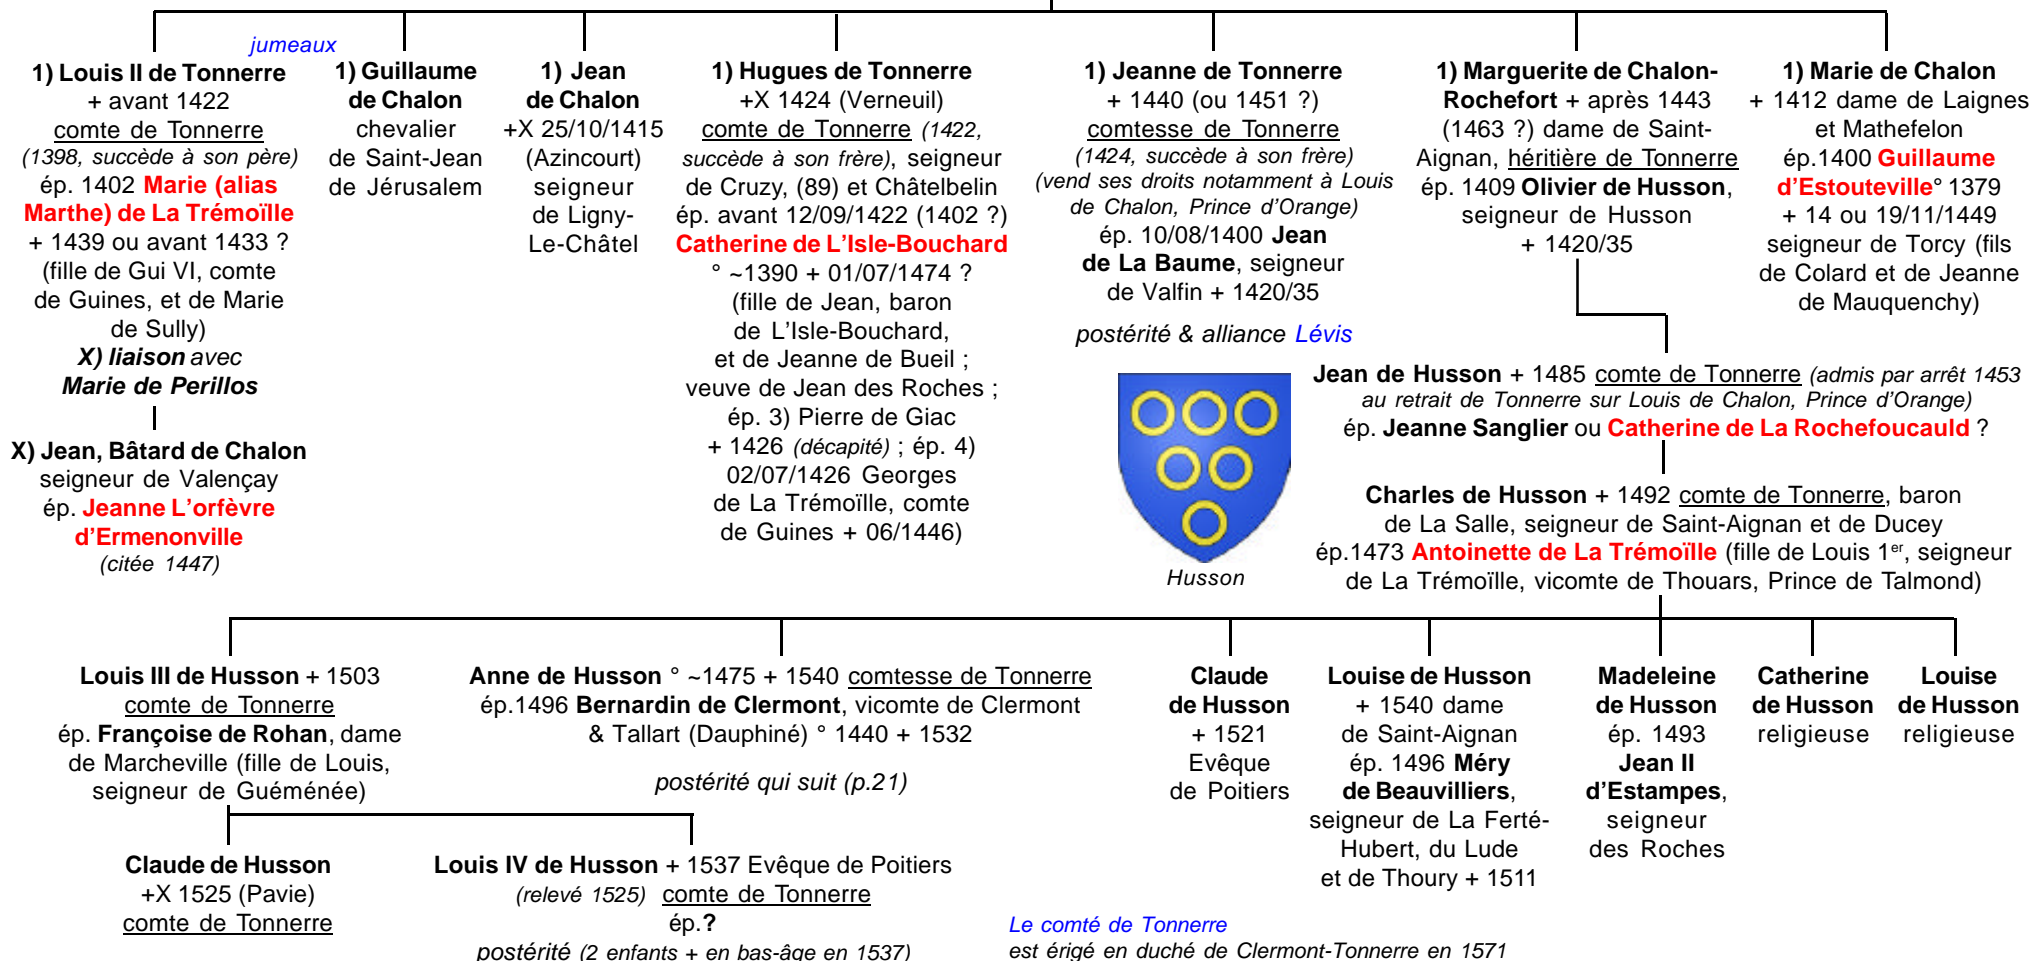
jumeaux

1) Louis II de Tonnerre + avant 1422 comte de Tonnerre (1398, succède à son père) ép. 1402 Marie (alias Marthe) de La Trémoïlle + 1439 ou avant 1433 ? (fille de Gui VI, comte de Guines, et de Marie de Sully) X) liaison avec Marie de Perillos

X) Jean, Bâtard de Chalon seigneur de Valençay ép. Jeanne L'orfèvre d'Ermenonville (citée 1447)

1) Guillaume de Chalon chevalier de Saint-Jean de Jérusalem

1) Jean de Chalon +X 25/10/1415 (Azincourt) seigneur de Ligny-Le-Châtel

1) Hugues de Tonnerre +X 1424 (Verneuil) comte de Tonnerre (1422, succède à son frère), seigneur de Cruzy, (89) et Châtelbelin ép. avant 12/09/1422 (1402 ?) Catherine de L'Isle-Bouchard ° ~1390 + 01/07/1474 ? (fille de Jean, baron de L'Isle-Bouchard, et de Jeanne de Bueil ; veuve de Jean des Roches ; ép. 3) Pierre de Giac + 1426 (décapité) ; ép. 4) 02/07/1426 Georges de La Trémoïlle, comte de Guines + 06/1446)

1) Jeanne de Tonnerre + 1440 (ou 1451 ?) comtesse de Tonnerre (1424, succède à son frère) (vend ses droits notamment à Louis de Chalon, Prince d'Orange) ép. 10/08/1400 Jean de La Baume, seigneur de Valfin + 1420/35

postérité & alliance Lévis

1) Marguerite de Chalon-Rochefort + après 1443 (1463 ?) dame de Saint-Aignan, héritière de Tonnerre ép. 1409 Olivier de Husson, seigneur de Husson + 1420/35

1) Marie de Chalon + 1412 dame de Laignes et Mathefelon ép.1400 Guillaume d'Estouteville° 1379 + 14 ou 19/11/1449 seigneur de Torcy (fils de Colard et de Jeanne de Mauquenchy)

Husson

Jean de Husson + 1485 comte de Tonnerre (admis par arrêt 1453 au retrait de Tonnerre sur Louis de Chalon, Prince d'Orange) ép. Jeanne Sanglier ou Catherine de La Rochefoucauld ?

Charles de Husson + 1492 comte de Tonnerre, baron de La Salle, seigneur de Saint-Aignan et de Ducey ép.1473 Antoinette de La Trémoïlle (fille de Louis 1$^{er}$, seigneur de La Trémoïlle, vicomte de Thouars, Prince de Talmond)

Louis III de Husson + 1503 comte de Tonnerre ép. Françoise de Rohan, dame de Marcheville (fille de Louis, seigneur de Guéménée)

Anne de Husson ° ~1475 + 1540 comtesse de Tonnerre ép.1496 Bernardin de Clermont, vicomte de Clermont & Tallart (Dauphiné) ° 1440 + 1532

postérité qui suit (p.21)

Claude de Husson + 1521 Evêque de Poitiers

Louise de Husson + 1540 dame de Saint-Aignan ép. 1496 Méry de Beauvilliers, seigneur de La Ferté-Hubert, du Lude et de Thoury + 1511

Madeleine de Husson ép. 1493 Jean II d'Estampes, seigneur des Roches

Catherine de Husson religieuse

Louise de Husson religieuse

Claude de Husson +X 1525 (Pavie) comte de Tonnerre

Louis IV de Husson + 1537 Evêque de Poitiers (relevé 1525) comte de Tonnerre ép.? postérité (2 enfants + en bas-âge en 1537)

Le comté de Tonnerre est érigé en duché de Clermont-Tonnerre en 1571